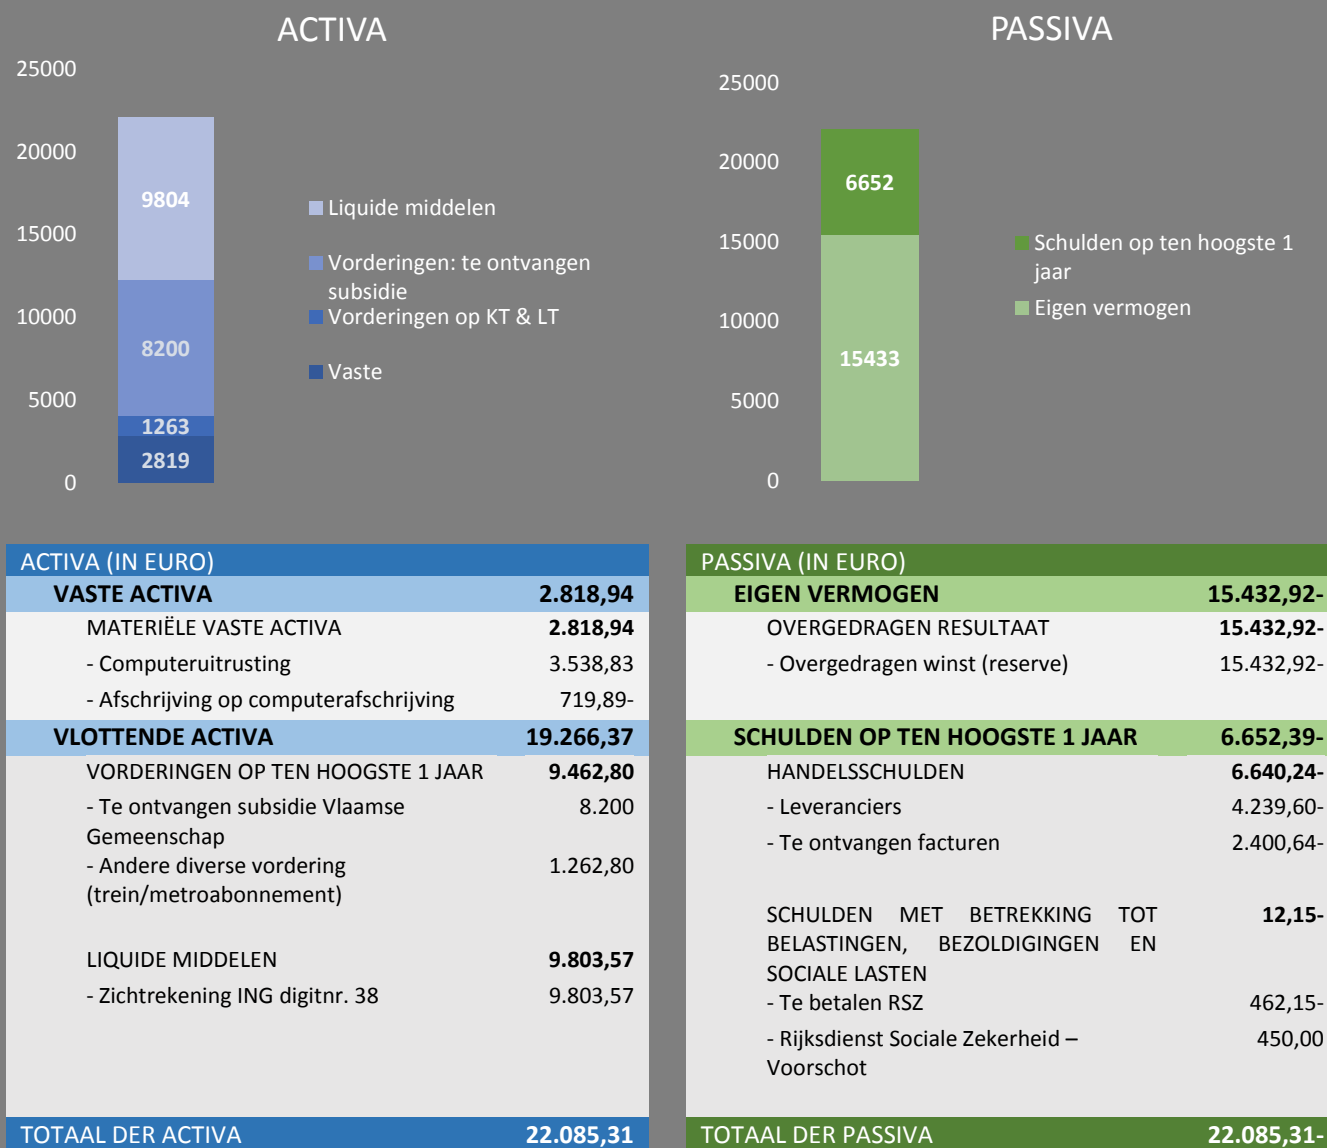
ACTIVA

25000
20000
15000
10000
5000
0

9804
8200
1263
2819

Liquide middelen
Vorderingen: te ontvangen subsidie
Vorderingen op KT & LT
Vaste

PASSIVA

25000
20000
15000
10000
5000
0

6652
15433

Schulden op ten hoogste 1 jaar
Eigen vermogen

| ACTIVA (IN EURO) | |
|---|---|
| VASTE ACTIVA | 2.818,94 |
| MATERIËLE VASTE ACTIVA | 2.818,94 |
| - Computeruitrusting | 3.538,83 |
| - Afschrijving op computerafschrijving | 719,89- |
| VLOTTENDE ACTIVA | 19.266,37 |
| VORDERINGEN OP TEN HOOGSTE 1 JAAR | 9.462,80 |
| - Te ontvangen subsidie Vlaamse Gemeenschap | 8.200 |
| - Andere diverse vordering (trein/metroabonnement) | 1.262,80 |
| LIQUIDE MIDDELEN | 9.803,57 |
| - Zichtrekening ING digitnr. 38 | 9.803,57 |
| TOTAAL DER ACTIVA | 22.085,31 |

| PASSIVA (IN EURO) | |
|---|---|
| EIGEN VERMOGEN | 15.432,92- |
| OVERGEDRAGEN RESULTAAT | 15.432,92- |
| - Overgedragen winst (reserve) | 15.432,92- |
| SCHULDEN OP TEN HOOGSTE 1 JAAR | 6.652,39- |
| HANDELSSCHULDEN | 6.640,24- |
| - Leveranciers | 4.239,60- |
| - Te ontvangen facturen | 2.400,64- |
| SCHULDEN MET BETREKKING TOT BELASTINGEN, BEZOLDIGINGEN EN SOCIALE LASTEN | 12,15- |
| - Te betalen RSZ | 462,15- |
| - Rijksdienst Sociale Zekerheid – Voorschot | 450,00 |
| TOTAAL DER PASSIVA | 22.085,31- |